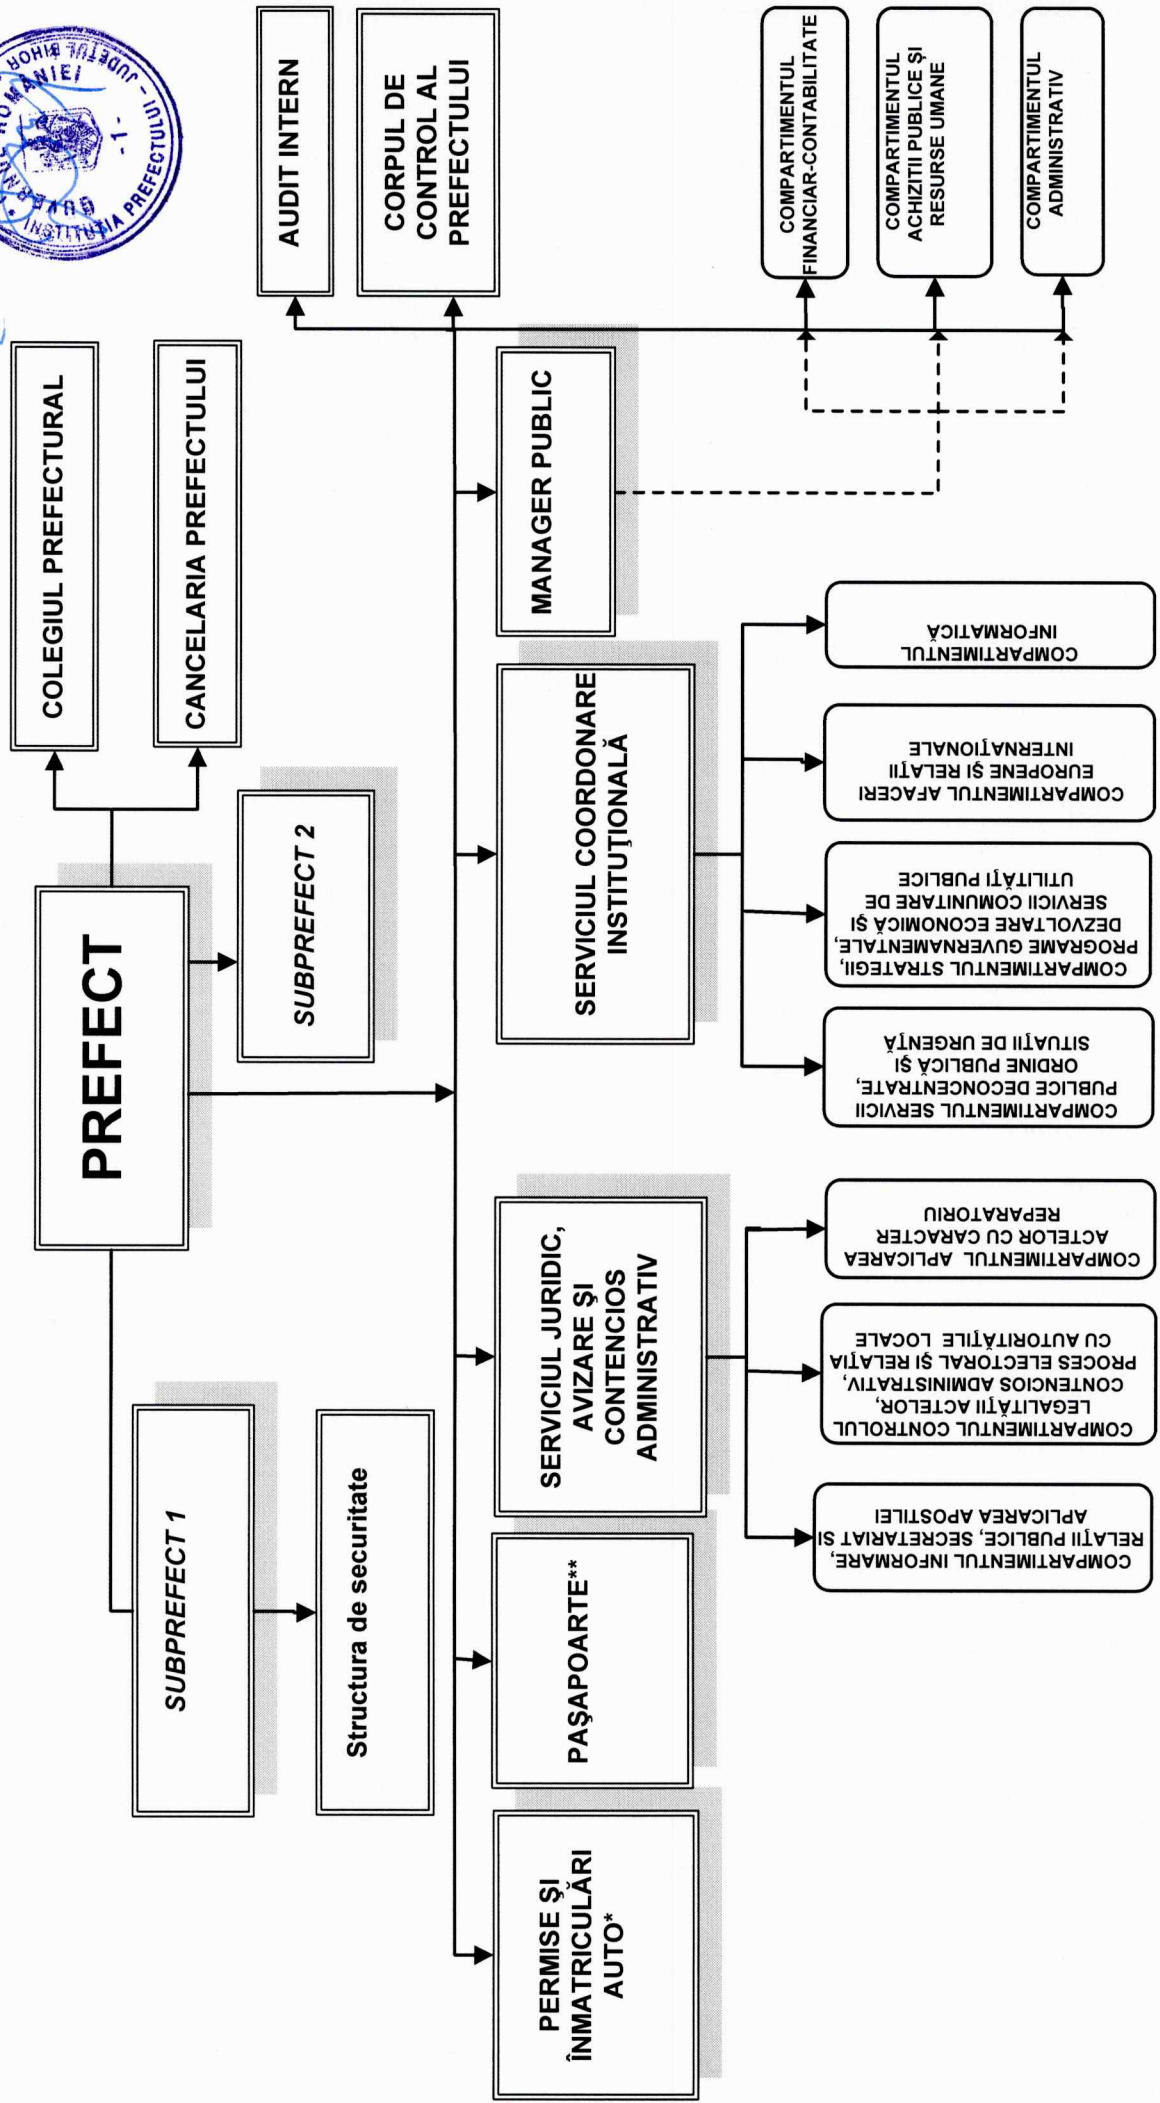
PREFECT

COLEGIUL PREFECTURAL

CANCELARIA PREFECTULUI

SUBPREFECT 2

SUBPREFECT 1

Structura de securitate

AUDIT INTERN

CORPUL DE CONTROL AL PREFECTULUI

COMPARTIMENTUL FINANCIAR-CONTABILITATE

COMPARTIMENTUL ACHIZIŢII PUBLICE ŞI RESURSE UMANE

COMPARTIMENTUL ADMINISTRATIV

MANAGER PUBLIC

SERVICIUL COORDONARE INSTITUŢIONALĂ

COMPARTIMENTUL INFORMATICĂ

COMPARTIMENTUL AFACERI EUROPENE ŞI RELAŢII INTERNAŢIONALE

COMPARTIMENTUL STRATEGII, PROGRAME GUVERNAMENTALE, DEZVOLTARE ECONOMICĂ ŞI SERVICII COMUNITARE DE UTILITĂŢI PUBLICE

COMPARTIMENTUL SERVICII PUBLICE DECONCENTRATE, ORDINE PUBLICĂ ŞI SITUAŢII DE URGENŢĂ

SERVICIUL JURIDIC, AVIZARE ŞI CONTENCIOS ADMINISTRATIV

COMPARTIMENTUL APLICAREA ACTELOR CU CARACTER REPARATORIU

COMPARTIMENTUL CONTROLUL LEGALITĂŢII ACTELOR, CONTENCIOS ADMINISTRATIV, PROCES ELECTORAL ŞI RELAŢIA CU AUTORITĂŢILE LOCALE

COMPARTIMENTUL INFORMARE, RELAŢII PUBLICE, SECRETARIAT ŞI APLICAREA APOSTILEI

PAŞAPOARTE**

PERMISE ŞI ÎNMATRICULĂRI AUTO*

ROMÂNIEI - JUDEŢUL BIHOR - INSTITUŢIA PREFECTULUI - 1 -